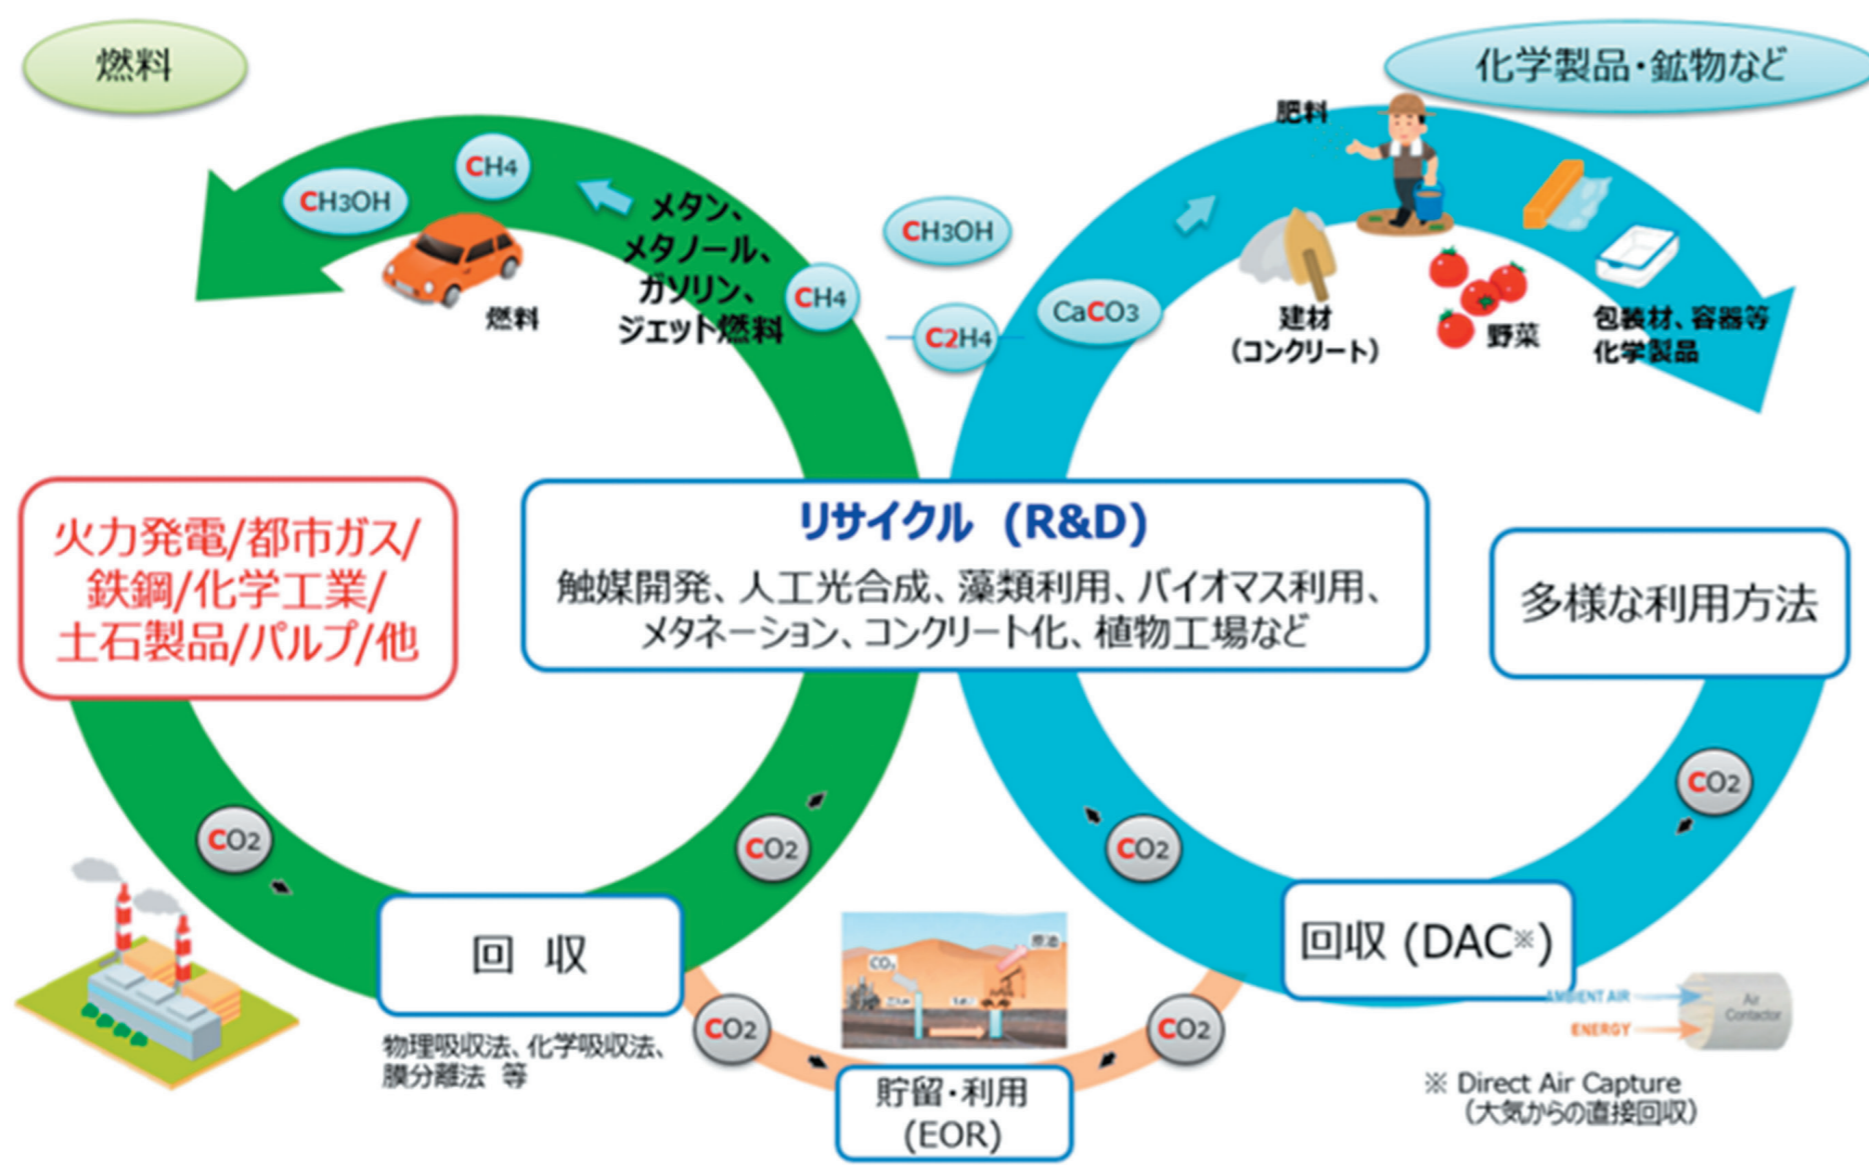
燃料

化学製品・鉱物など

$CH_3OH$

$CH_4$

メタン、メタノール、ガソリン、ジェット燃料

燃料

$CH_4$

$CH_3OH$

$C_2H_4$

$CaCO_3$

肥料

建材（コンクリート）

野菜

包装材、容器等化学製品

火力発電/都市ガス/鉄鋼/化学工業/土石製品/パルプ/他

リサイクル（R&D）

触媒開発、人工光合成、藻類利用、バイオマス利用、メタネーション、コンクリート化、植物工場など

多様な利用方法

$CO_2$

$CO_2$

$CO_2$

$CO_2$

回 収

物理吸収法、化学吸収法、膜分離法 等

$CO_2$

$CO_2$

$CO_2$

原油

貯留・利用（EOR）

回収（DAC※）

AMBIENT AIR

ENERGY

Air Contactor

※ Direct Air Capture（大気からの直接回収）